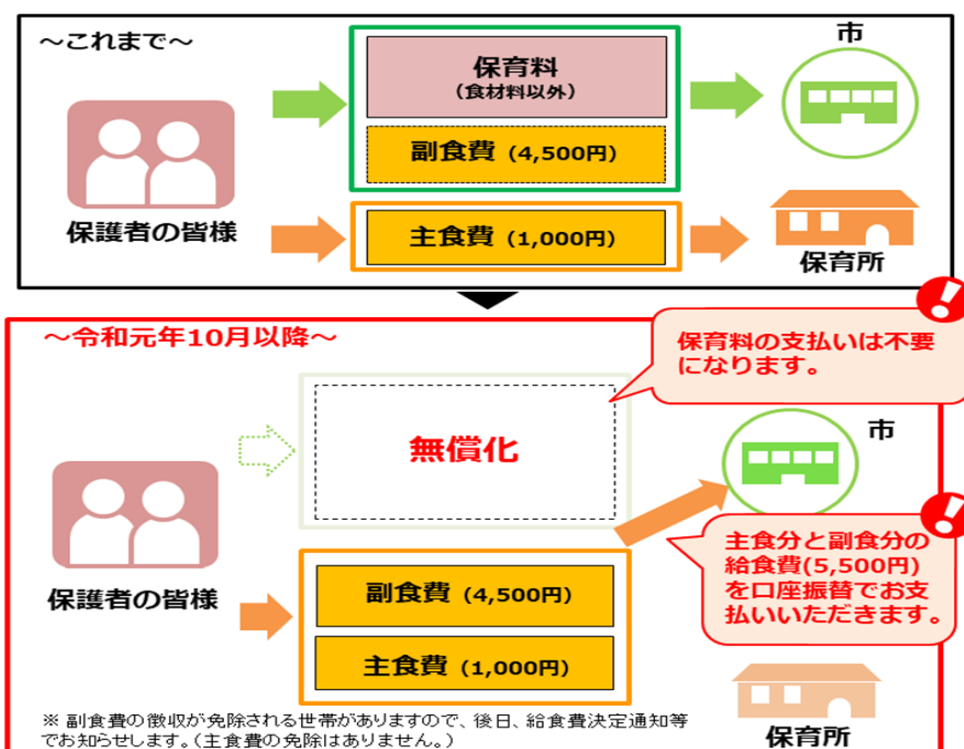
～これまで～

保護者の皆様

保育料
（食材料以外）

副食費（4,500円）

主食費（1,000円）

市

保育所

～令和元年10月以降～

保育料の支払いは不要になります。

無償化

市

保護者の皆様

副食費（4,500円）

主食費（1,000円）

主食分と副食分の給食費(5,500円)を口座振替でお支払いいただきます。

保育所

※ 副食費の徴収が免除される世帯がありますので、後日、給食費決定通知等でお知らせします。（主食費の免除はありません。）